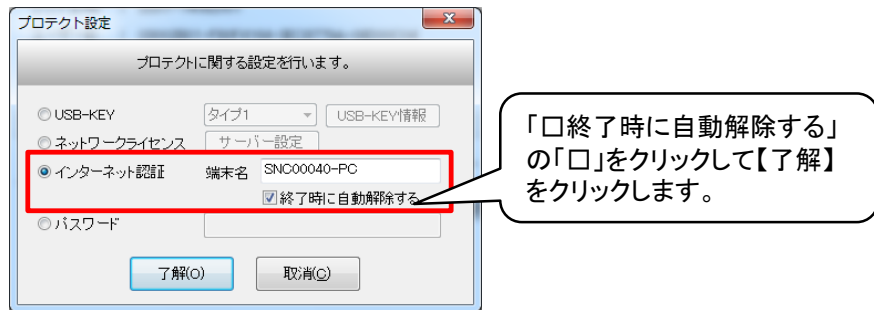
プロテクト設定

プロテクトに関する設定を行います。

USB-KEY
タイプ1
USB-KEY情報
ネットワークライセンス
サーバー設定
インターネット認証
端末名
SNC00040-PC
終了時に自動解除する
パスワード

了解(O)
取消(C)

「□終了時に自動解除する」の「□」をクリックして【了解】をクリックします。